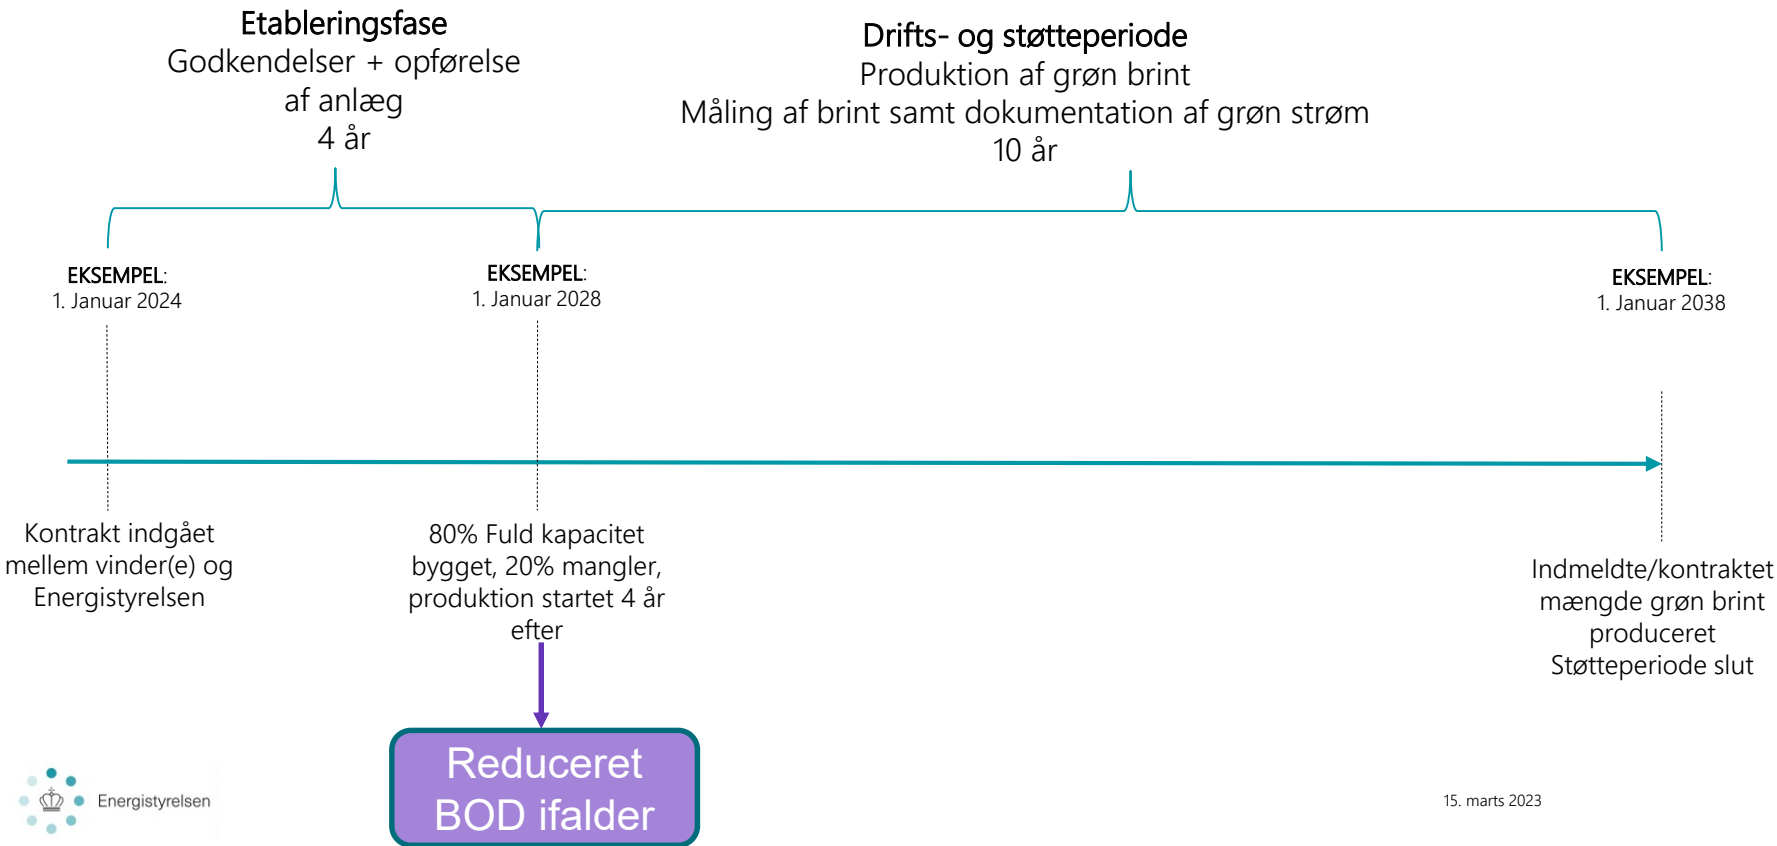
Etableringsfase
Godkendelser + opførelse af anlæg
4 år

Drifts- og støtteperiode
Produktion af grøn brint
Måling af brint samt dokumentation af grøn strøm
10 år

EKSEMPEL:
1. Januar 2024

EKSEMPEL:
1. Januar 2028

EKSEMPEL:
1. Januar 2038

Kontrakt indgået mellem vinder(e) og Energistyrelsen

80% Fuld kapacitet bygget, 20% mangler, produktion startet 4 år efter

Indmeldte/kontraktet mængde grøn brint produceret
Støtteperiode slut

Reduceret BOD ifalder

Energistyrelsen

15. marts 2023